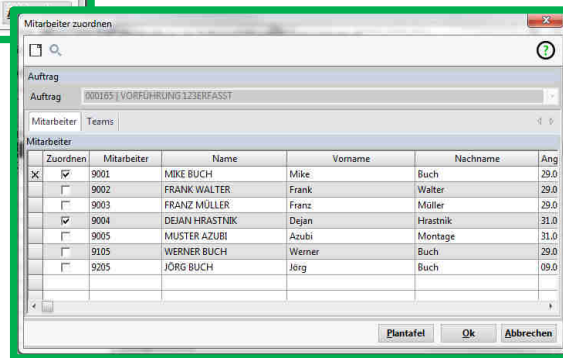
Mitarbeiter zuordnen

Auftrag

Auftrag 000165 | VORFÜHRUNG 123ERFASST

Mitarbeiter Teams

Mitarbeiter

| | Zuordnen | Mitarbeiter | Name | Vorname | Nachname | Ang |
|---|---|---|---|---|---|---|
| X | ☑ | 9001 | MIKE BUCH | Mike | Buch | 29.0 |
| | ☐ | 9002 | FRANK WALTER | Frank | Walter | 29.0 |
| | ☐ | 9003 | FRANZ MÜLLER | Franz | Müller | 29.0 |
| | ☑ | 9004 | DEJAN HRASTNIK | Dejan | Hrastnik | 31.0 |
| | ☐ | 9005 | MUSTER AZUBI | Azubi | Montage | 31.0 |
| | ☐ | 9105 | WERNER BUCH | Werner | Buch | 29.0 |
| | ☐ | 9205 | JÖRG BUCH | Jörg | Buch | 09.0 |

Plantafel Ok Abbrechen